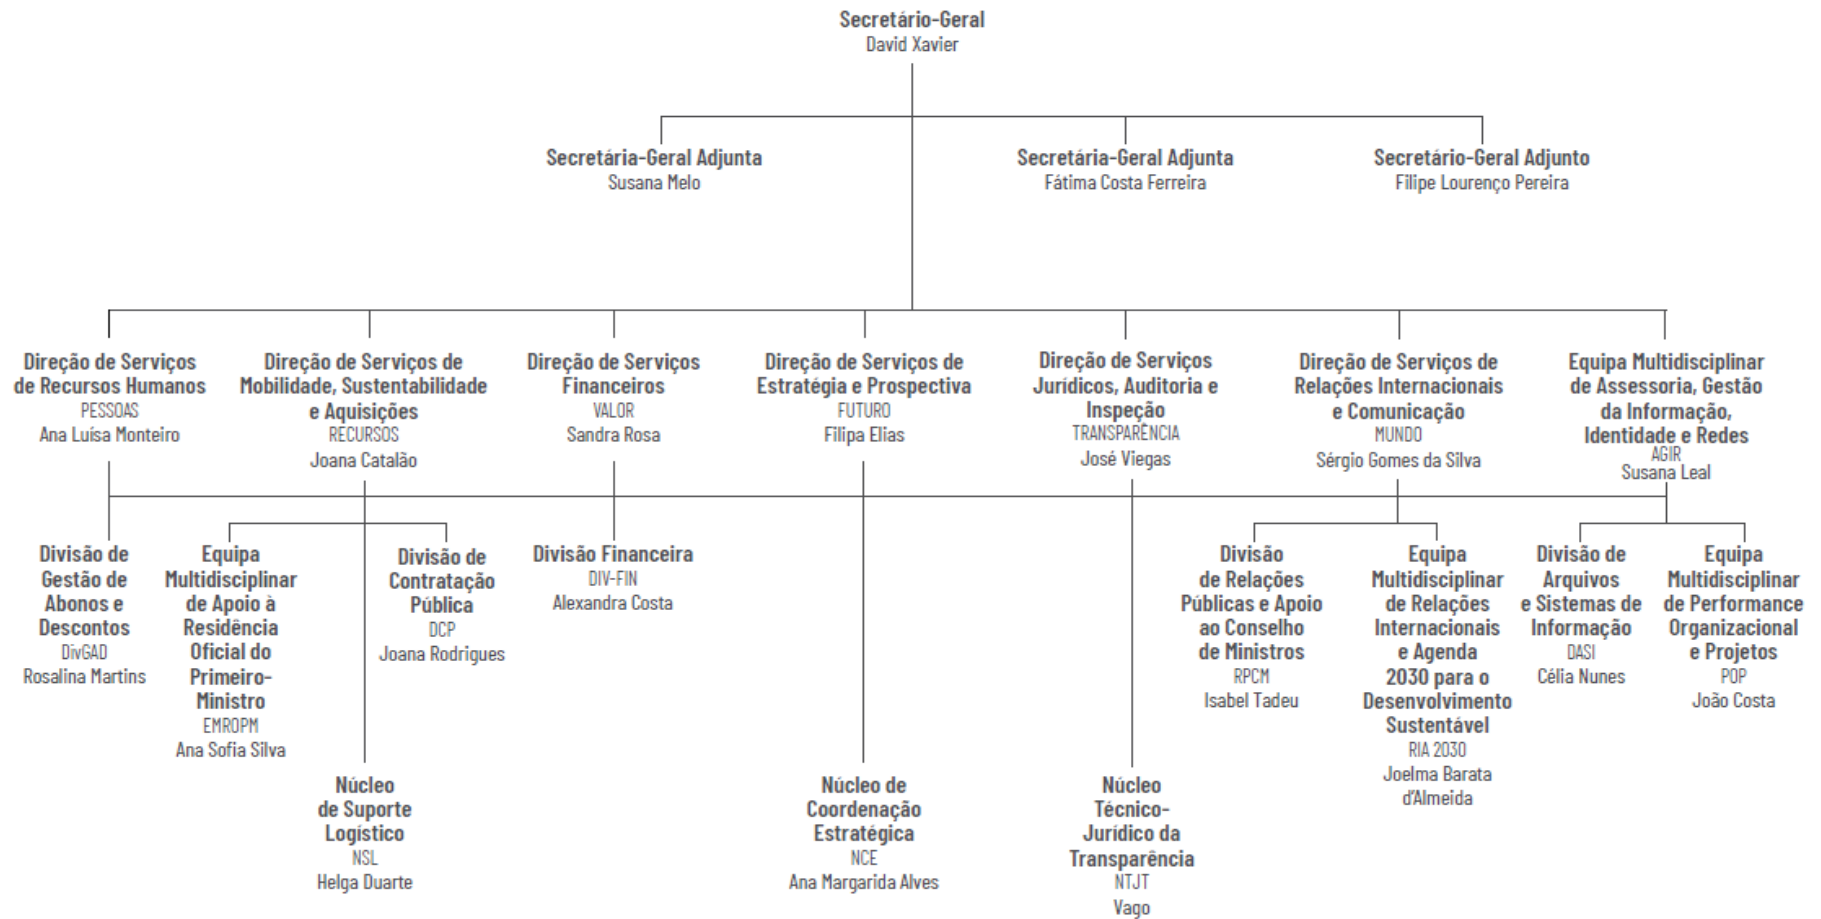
Secretário-Geral
David Xavier

Secretária-Geral Adjunta
Susana Melo

Secretária-Geral Adjunta
Fátima Costa Ferreira

Secretário-Geral Adjunto
Filipe Lourenço Pereira

Direção de Serviços de Recursos Humanos
PESSOAS
Ana Luísa Monteiro

Direção de Serviços de Mobilidade, Sustentabilidade e Aquisições
RECURSOS
Joana Catalão

Direção de Serviços Financeiros
VALOR
Sandra Rosa

Direção de Serviços de Estratégia e Prospectiva
FUTURO
Filipa Elias

Direção de Serviços Jurídicos, Auditoria e Inspeção
TRANSPARÊNCIA
José Viegas

Direção de Serviços de Relações Internacionais e Comunicação
MUNDO
Sérgio Gomes da Silva

Equipa Multidisciplinar de Assessoria, Gestão da Informação, Identidade e Redes
AGIR
Susana Leal

Divisão de Gestão de Abonos e Descontos
DivGAD
Rosalina Martins

Equipa Multidisciplinar de Apoio à Residência Oficial do Primeiro-Ministro
EMROPM
Ana Sofia Silva

Divisão de Contratação Pública
DCP
Joana Rodrigues

Divisão Financeira
DIV-FIN
Alexandra Costa

Divisão de Relações Públicas e Apoio ao Conselho de Ministros
RPCM
Isabel Tadeu

Equipa Multidisciplinar de Relações Internacionais e Agenda 2030 para o Desenvolvimento Sustentável
RIA 2030
Joelma Barata d'Almeida

Divisão de Arquivos e Sistemas de Informação
DASI
Célia Nunes

Equipa Multidisciplinar de Performance Organizacional e Projetos
POP
João Costa

Núcleo de Suporte Logístico
NSL
Helga Duarte

Núcleo de Coordenação Estratégica
NCE
Ana Margarida Alves

Núcleo Técnico-Jurídico da Transparência
NTJT
Vago